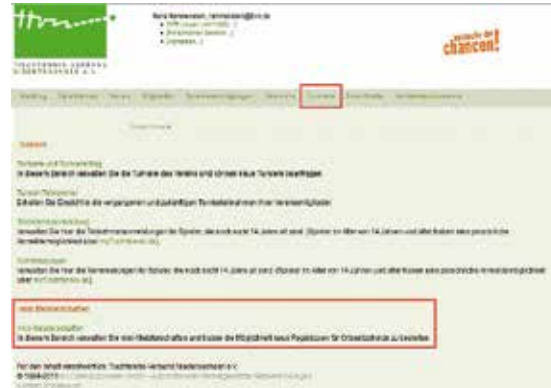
Turniere

Turniere und Turnieranträge
In diesem Bereich verwalten Sie die Turniere des Vereins und können neue Turniere beantragen.

In diesem Bereich verwalten Sie den Mailverteiler und können die Mitglieder neue Registrierungen für Online-Dienste zu bestellen.

chancen!